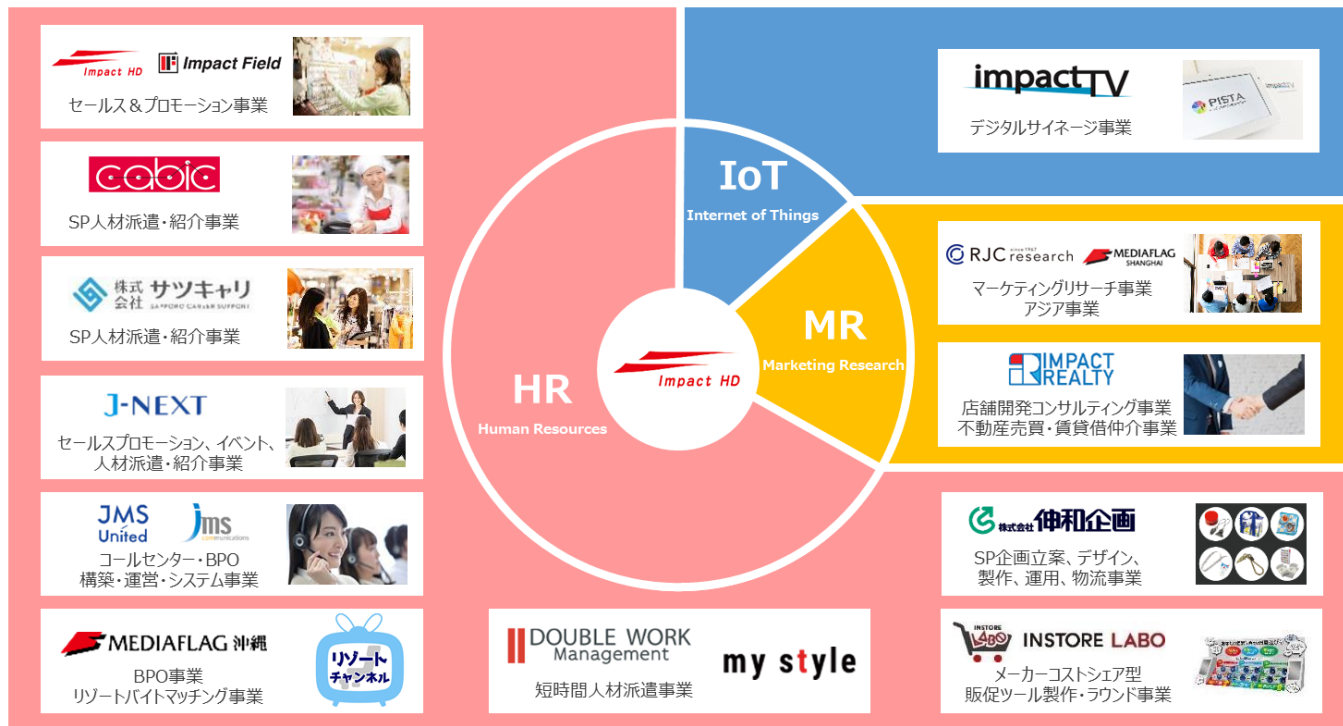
Impact HD Impact Field
セールス＆プロモーション事業

cabic
SP人材派遣・紹介事業

株式会社 サツキャリ
SAPPORO CAREER SUPPORT
SP人材派遣・紹介事業

J-NEXT
セールスプロモーション、イベント、人材派遣・紹介事業

JMS United Jms Communications
コールセンター・BPO構築・運営・システム事業

MEDIAFLAG 沖縄
BPO事業
リゾートバイトマッチング事業
リゾートチャンネル

impactTV
デジタルサイネージ事業
PISTA

IoT
Internet of Things

MR
Marketing Research

HR
Human Resources

Impact HD

RJC research MEDIAFLAG SHANGHAI
マーケティングリサーチ事業
アジア事業

IMPACT REALTY
店舗開発コンサルティング事業
不動産売買・賃貸借仲介事業

株式会社伸和企画
SP企画立案、デザイン、製作、運用、物流事業

INSTORE LABO INSTORE LABO
メーカーコストシェア型販促ツール製作・ラウンド事業

DOUBLE WORK Management
my style
短時間人材派遣事業